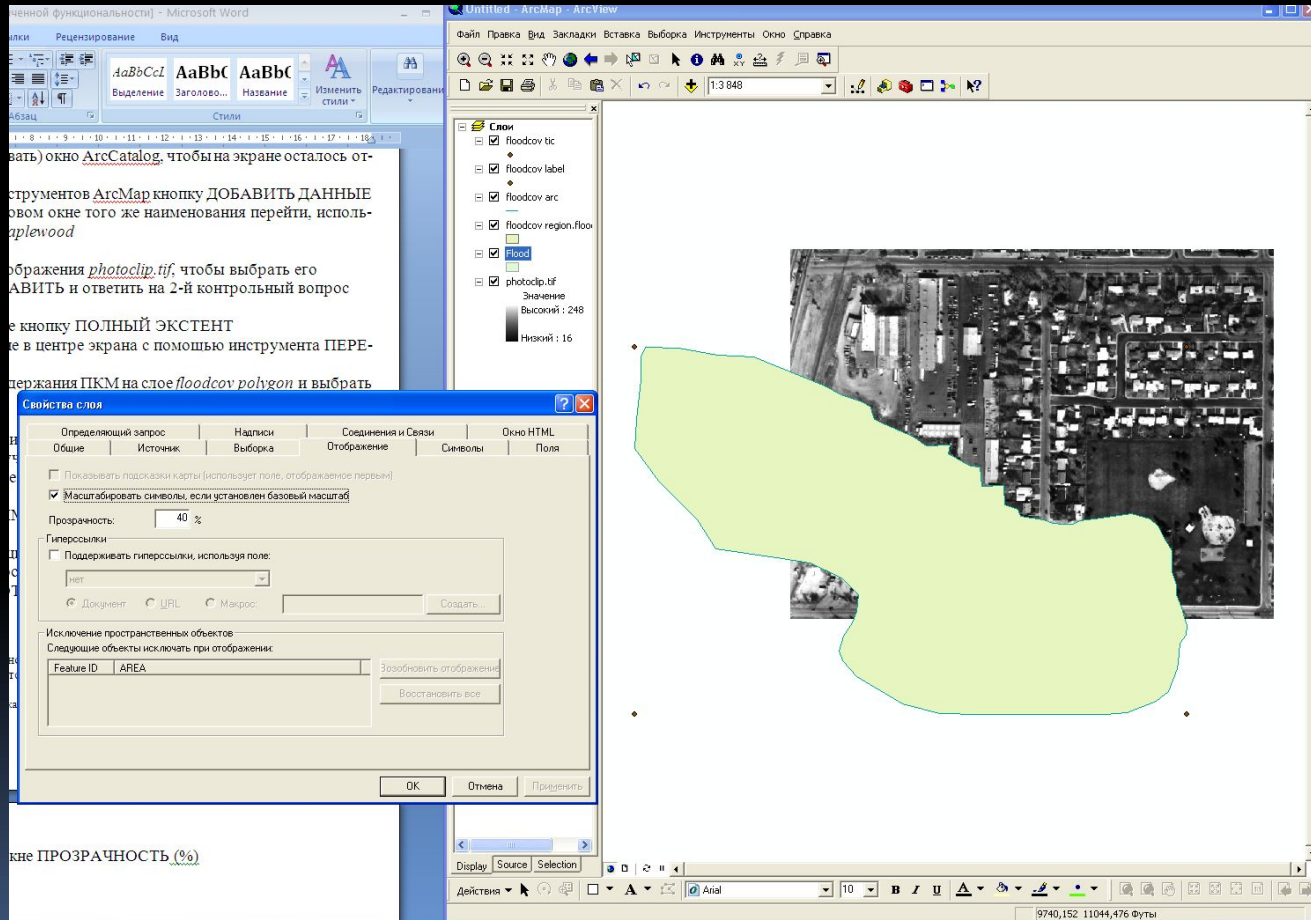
ченной функциональности] - Microsoft Word

лки Рецензирование Вид

AaBbCcI AaBbC AaBbC
Выделение Заголово... Название
Изменить стили
Редактировани
Абзац Стили

вать) окно ArcCatalog, чтобы на экране осталось от-

струментов ArcMap кнопку ДОБАВИТЬ ДАННЫЕ
овом окне того же наименования перейти, исполь-
aplewood

бражения photoclip.tif, чтобы выбрать его
АВИТЬ и ответить на 2-й контрольный вопрос

е кнопку ПОЛНЫЙ ЭКСТЕНТ
е в центре экрана с помощью инструмента ПЕРЕ-

держания ПКМ на слое floodcov polygon и выбрать

кне ПРОЗРАЧНОСТЬ (%)

Untitled - ArcMap - ArcView

Файл Правка Вид Закладки Вставка Выборка Инструменты Окно Справка

1:3 848

Слои
floodcov tic
floodcov label
floodcov arc
floodcov region.flood
Flood
photoclip.tif
Значение
Высокий : 248
Низкий : 16

Display Source Selection

Действия Arial 10 B I U

9740,152 11044,476 Футы

Свойства слоя

Определяющий запрос | Надписи | Соединения и Связи | Окно HTML
Общие | Источник | Выборка | Отображение | Символы | Поля

Показывать подсказки карты (использует поле, отображаемое первым)
Масштабировать символы, если установлен базовый масштаб

Прозрачность: 40 %

Гиперссылки
Поддерживать гиперссылки, используя поле:
нет
Документ URL Макрос: Создать...

Исключение пространственных объектов
Следующие объекты исключать при отображении:

| Feature ID | AREA |
|---|---|

Возобновить отображение
Восстановить все

OK Отмена Применить